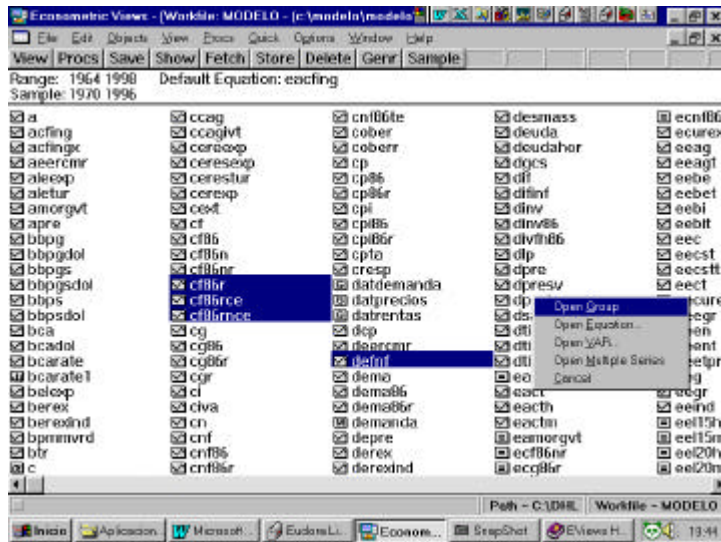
Econometric Views - [Workfile: MODELO - (c:\modelo\modelo

File Edit Objects View Procs Quick Options Window Help

View Procs Save Show Fetch Store Delete Genr Sample

Range: 1964 1998 Default Equation: eacfing
Sample: 1970 1996

a
acfing
acfingx
aeercmr
aleexp
aletur
amorgvt
apre
bbpg
bbpgdol
bbpgs
bbpgsdol
bbps
bbpsdol
bca
bcadol
bcarate
bcarate1
belexp
berex
berexind
bpmmvrd
btr
c

ccag
ccagivt
cereexp
ceresexp
cerestur
cerexp
cext
cf
cf86
cf86n
cf86nr
cf86r
cf86rce
cf86rnce
cg
cg86
cg86r
cgr
ci
civa
cn
cnf
cnf86
cnf86r

cnf86te
cober
coberr
cp
cp86
cp86r
cpi
cpi86
cpi86r
cpta
cresp
datdemanda
datprecios
datrentas
dcp
deercmr
defmf
demo
dema86
dema86r
demanda
depre
derex
derexind

desmass
deuda
deudahor
dgcs
dfl
dflinf
dinv
dinv86
divfh86
dlp
dpre
dpresv
dp
ds
dti
dti
dti
ea
eact
eacth
eactm
eamorgvt
ecf86nr
ecg86r

ecnf86
ecurex
eeag
eeagt
eebe
eebet
eebi
eebit
eec
eecst
eecstt
eect
ecure
eegr
een
eent
eetpr
eg
eegr
eeind
eel15h
eel15m
eel20h
eel20m

Open Group
Open Equation...
Open VAR...
Open Multiple Series
Cancel

Path = C:\DHL Workfile = MODELO

Inicio Aplicacion... Microsoft... EudoraLi... Econom... SnapShot EViews H... 13:44